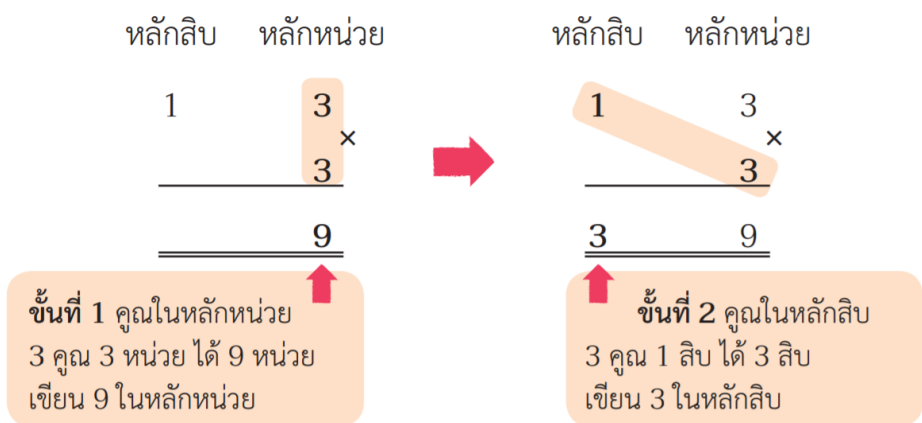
หลักสิบ หลักหน่วย

1 3
×
3

9

**ขั้นที่ 1** คูณในหลักหน่วย
3 คูณ 3 หน่วย ได้ 9 หน่วย
เขียน 9 ในหลักหน่วย

หลักสิบ หลักหน่วย

1 3
×
3

3 9

**ขั้นที่ 2** คูณในหลักสิบ
3 คูณ 1 สิบ ได้ 3 สิบ
เขียน 3 ในหลักสิบ